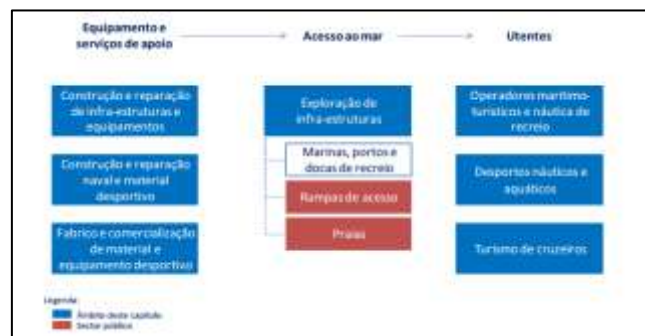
Equipamento e serviços de apoio

Acesso ao mar

Utentes

Construção e reparação de infra-estruturas e equipamentos

Construção e reparação naval e material desportivo

Fabrico e comercialização de material e equipamento desportivo

Exploração de infra-estruturas

Marinas, portos e docas de recreio

Rampas de acesso

Praias

Operadores marítimo-turísticos e náutica de recreio

Desportos náuticos e aquáticos

Turismo de cruzeiros

Legenda:
Âmbito deste capítulo
Sector público